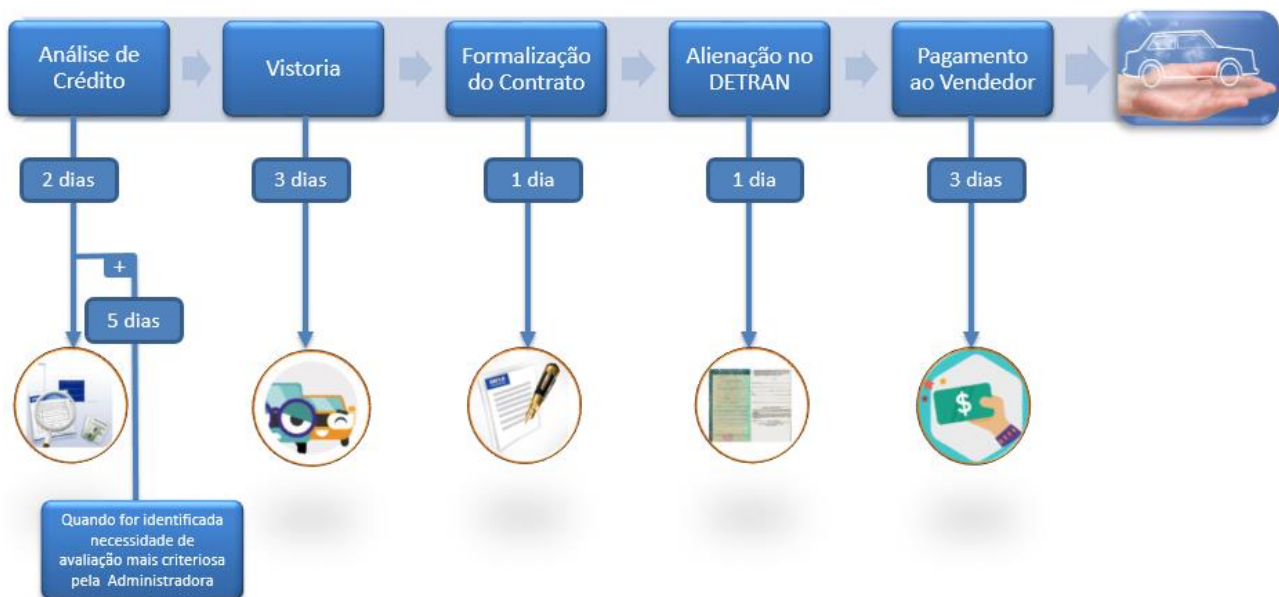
Análise de Crédito

Vistoria

Formalização do Contrato

Alienação no DETRAN

Pagamento ao Vendedor

2 dias

3 dias

1 dia

1 dia

3 dias

+

5 dias

$

Quando for identificada necessidade de avaliação mais criteriosa pela Administradora